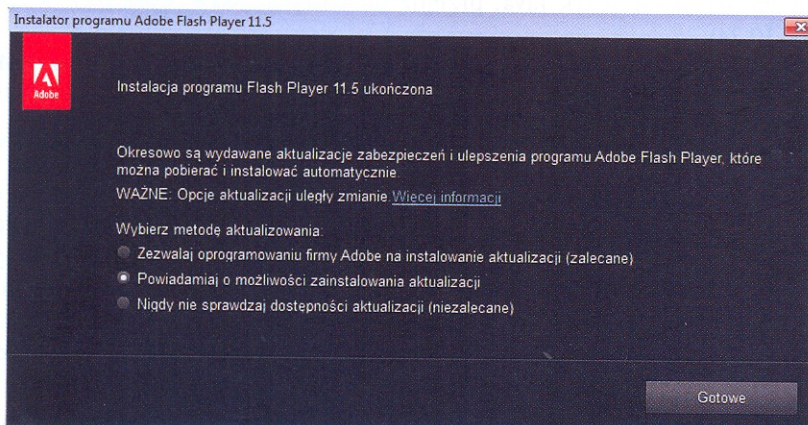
Instalator programu Adobe Flash Player 11.5

Adobe

Instalacja programu Flash Player 11.5 ukończona

Okresowo są wydawane aktualizacje zabezpieczeń i ulepszenia programu Adobe Flash Player, które można pobierać i instalować automatycznie.

WAŻNE: Opcje aktualizacji uległy zmianie. Więcej informacji

Wybierz metodę aktualizowania:

Zezwalaj oprogramowaniu firmy Adobe na instalowanie aktualizacji (zalecane)

Powiadamiaj o możliwości zainstalowania aktualizacji

Nigdy nie sprawdzaj dostępności aktualizacji (niezalecane)

Gotowe